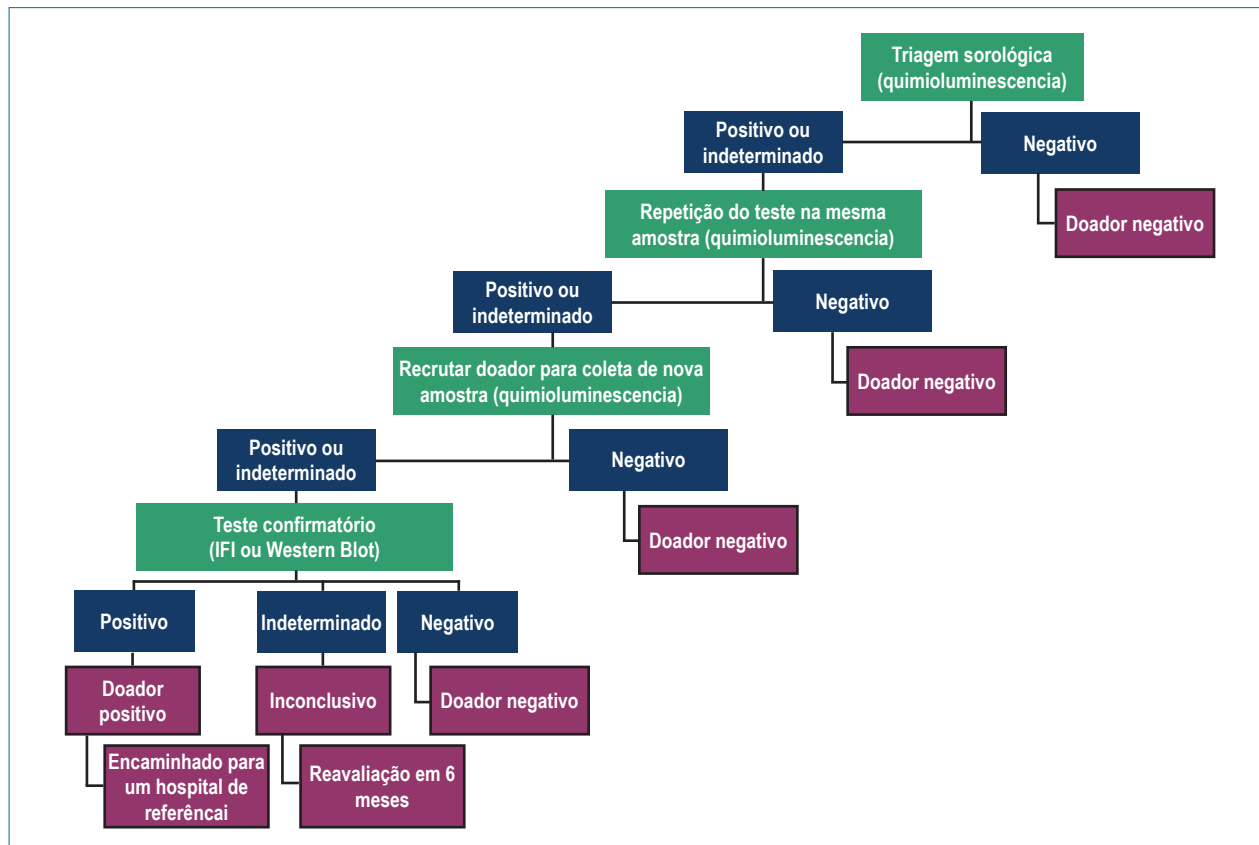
Triagem sorológica (quimioluminescencia)

Positivo ou indeterminado

Negativo

Doador negativo

Repetição do teste na mesma amostra (quimioluminescencia)

Positivo ou indeterminado

Negativo

Doador negativo

Recrutar doador para coleta de nova amostra (quimioluminescencia)

Positivo ou indeterminado

Negativo

Doador negativo

Teste confirmatório (IFI ou Western Blot)

Positivo

Indeterminado

Negativo

Doador positivo

Inconclusivo

Doador negativo

Encaminhado para um hospital de referêncai

Reavaliação em 6 meses